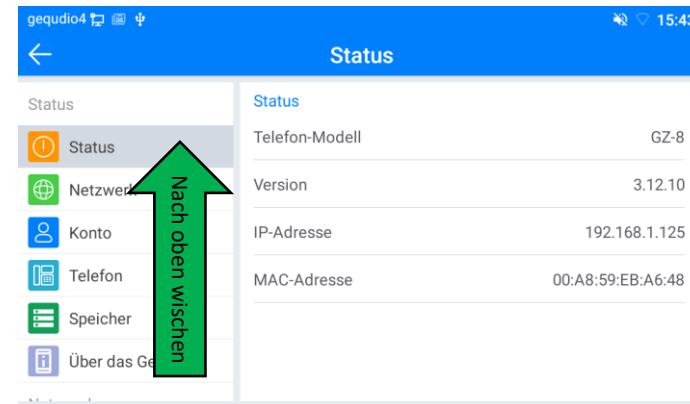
gequdio4

15:43

Status

Status

Status

Netzwerk

Konto

Telefon

Speicher

Über das Ge

Nach oben wischen

Status

Telefon-Modell GZ-8

Version 3.12.10

IP-Adresse 192.168.1.125

MAC-Adresse 00:A8:59:EB:A6:48